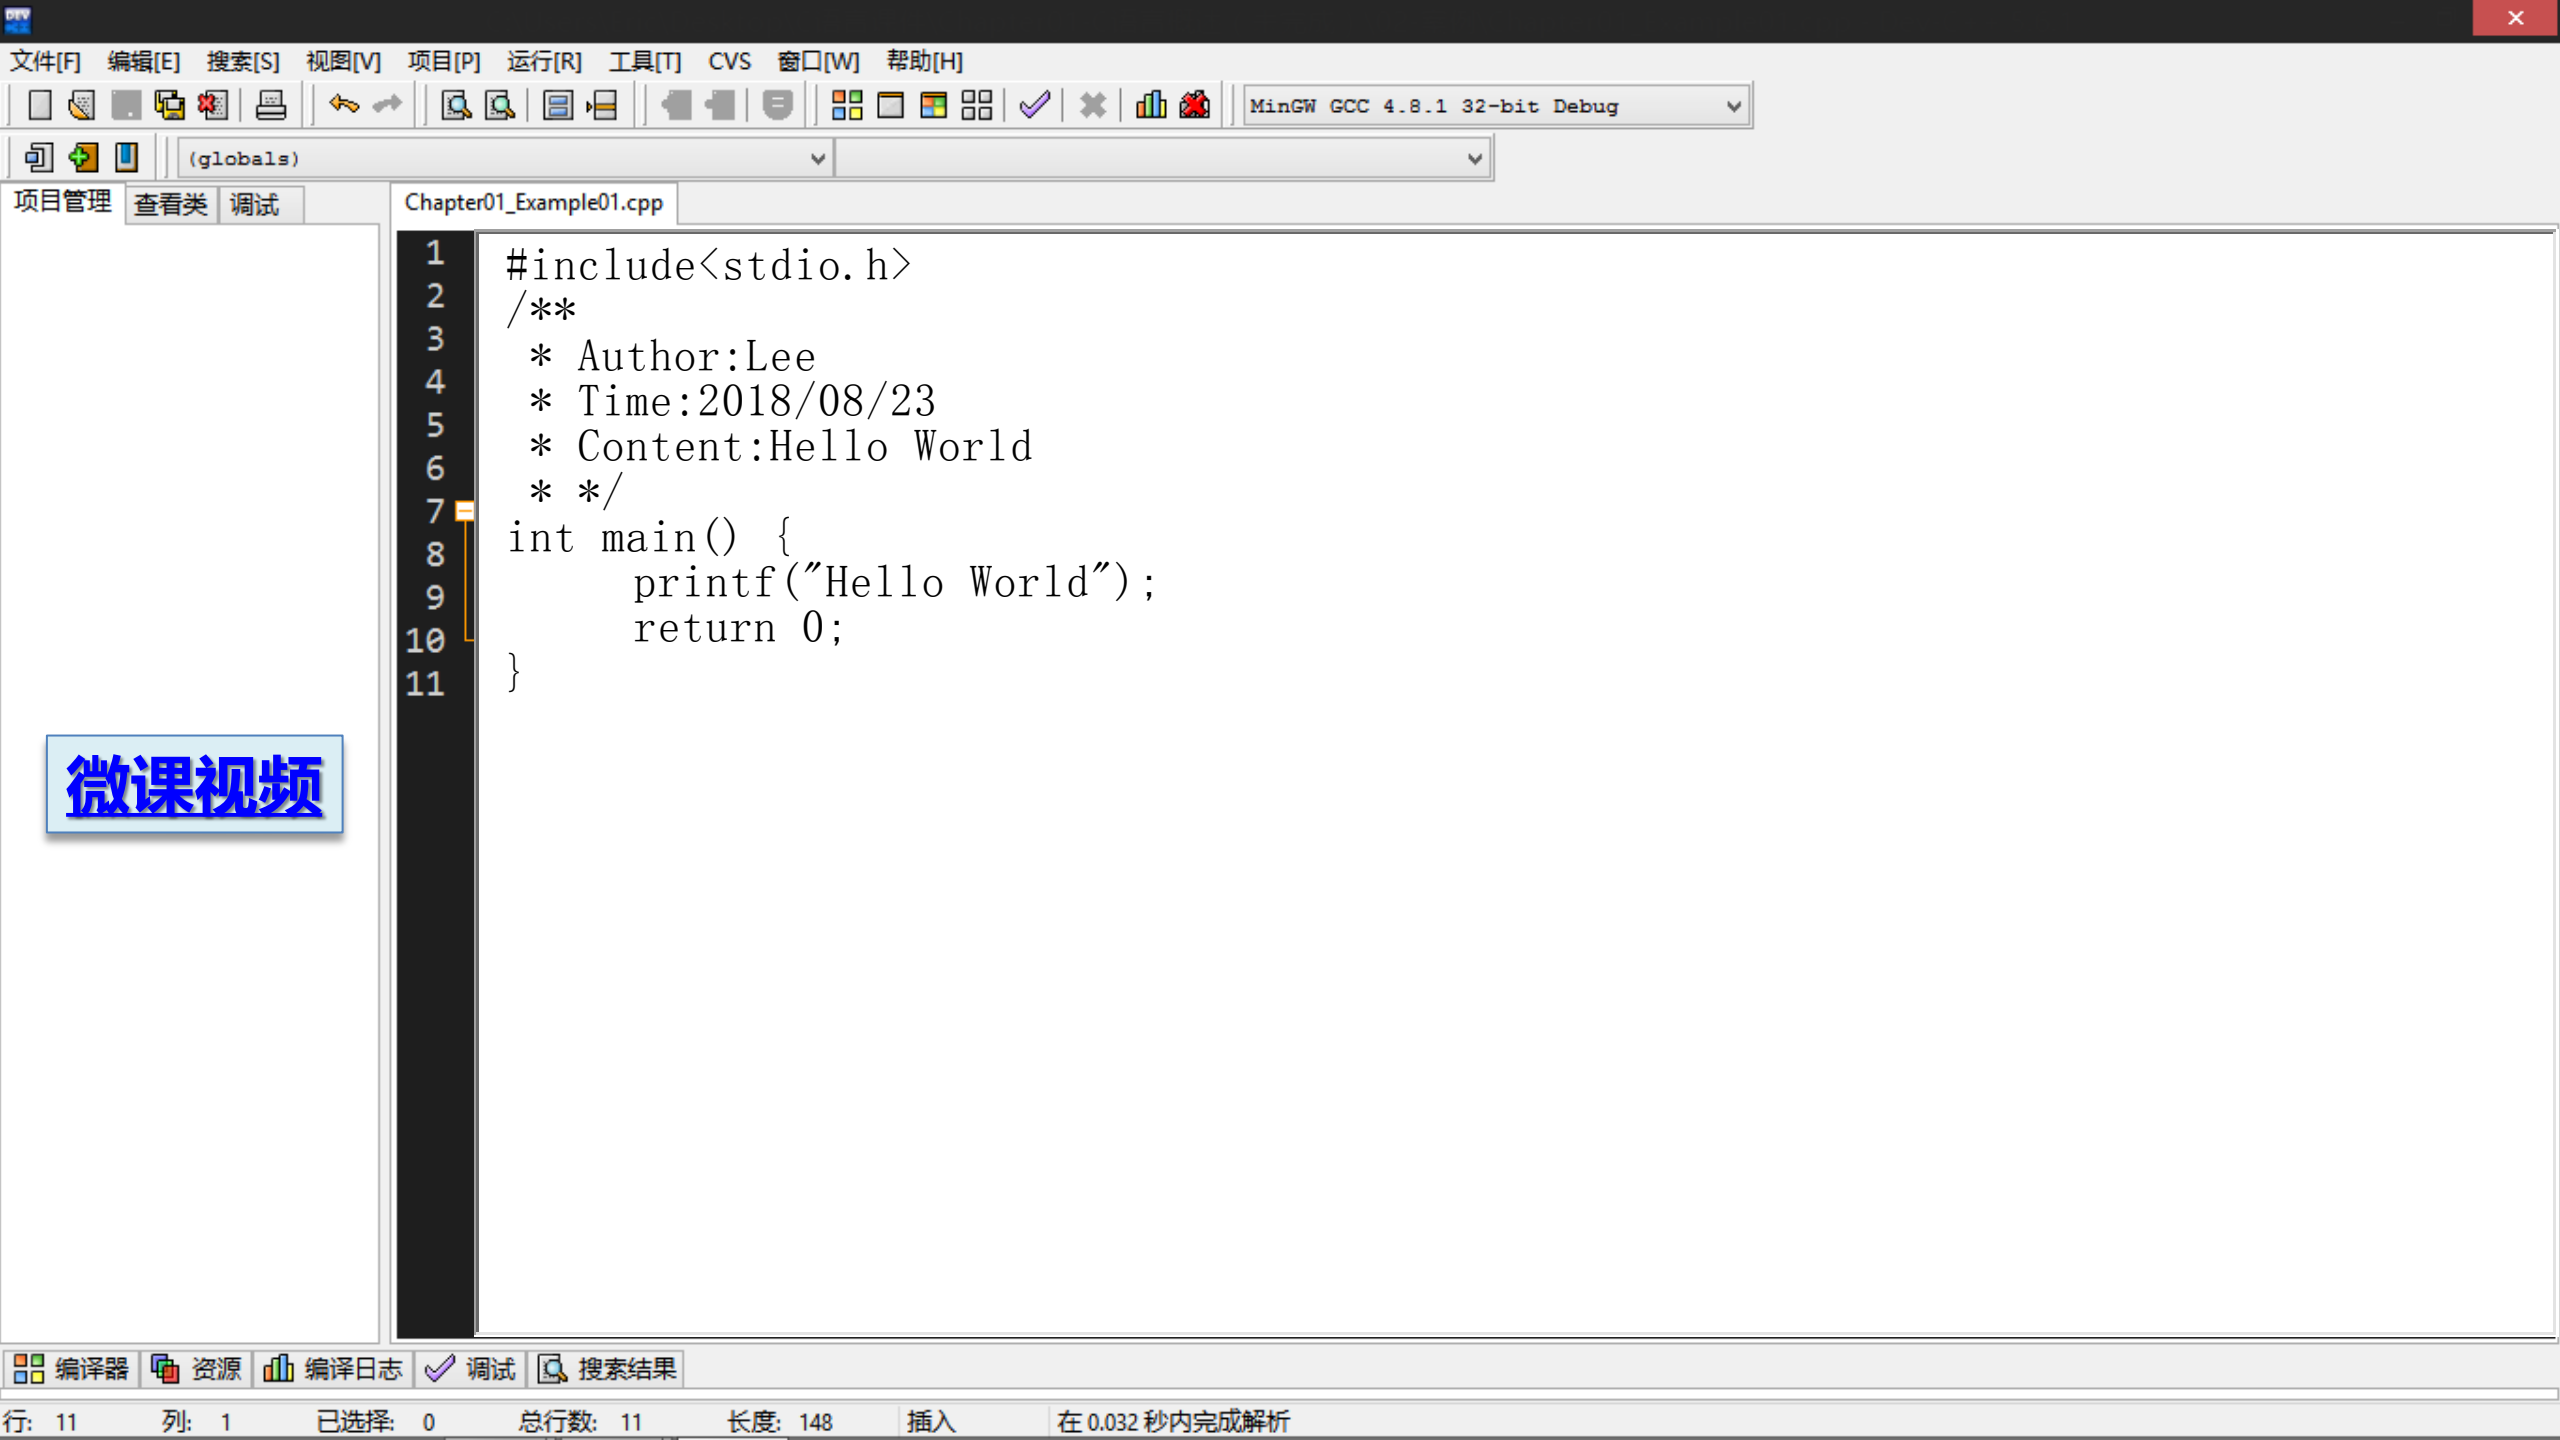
文件[F] 编辑[E] 搜索[S] 视图[V] 项目[P] 运行[R] 工具[T] CVS 窗口[W] 帮助[H]

MinGW GCC 4.8.1 32-bit Debug

(globals)

项目管理 查看类 调试

Chapter01_Example01.cpp

1 #include<stdio.h>
2 /**
3  * Author:Lee
4  * Time:2018/08/23
5  * Content:Hello World
6  * */
7 int main() {
8 	printf("Hello World");
9 	return 0;
10 }
11

微课视频

编译器 资源 编译日志 调试 搜索结果

行: 11 列: 1 已选择: 0 总行数: 11 长度: 148 插入 在 0.032 秒内完成解析